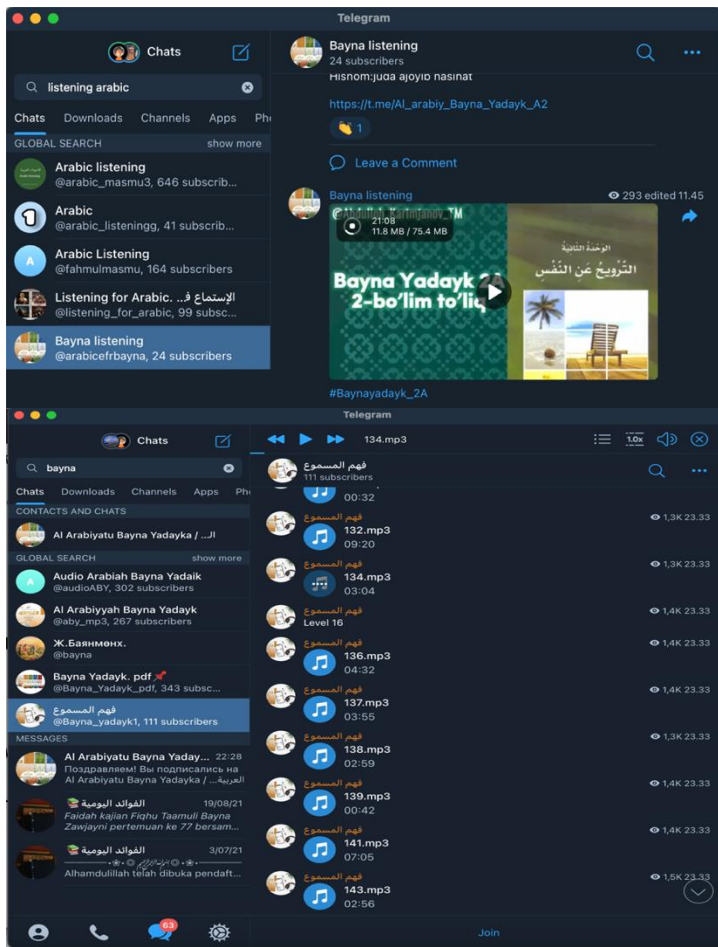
Telegram

Chats

listening arabic

Chats Downloads Channels Apps Ph

GLOBAL SEARCH show more

Arabic listening
@arabic_masmu3, 646 subscrib...

Arabic
@arabic_listeningg, 41 subscrib...

Arabic Listening
@fahmulmasmu, 164 subscribers

Listening for Arabic. الإستماع ف...
@listening_for_arabic, 99 subsc...

Bayna listening
@arabicefrbayna, 24 subscribers

Bayna listening
24 subscribers

Hisnom:juda ajoyib nasihat

https://t.me/Al_arabiy_Bayna_Yadayk_A2

👏 1

Leave a Comment

Bayna listening
293 edited 11.45

@Abdulloh_Tojimjanov_TM
21:08
11.8 MB / 75.4 MB

Bayna Yadayk 2A
2-bo'lim to'liq

الوحدة الثانية
التَّروِيحُ عَنِ النَّفْسِ

#Baynayadayk_2A

Telegram

Chats

bayna

Chats Downloads Channels Apps Ph

CONTACTS AND CHATS

Al Arabiyatu Bayna Yadayka / ...ال

GLOBAL SEARCH show more

Audio Arabiah Bayna Yadaik
@audioABY, 302 subscribers

Al Arabiyyah Bayna Yadayk
@aby_mp3, 267 subscribers

Ж.Баянмөнх.
@bayna

Bayna Yadayk. pdf 📌
@Bayna_Yadayk_pdf, 343 subsc...

فهم المسموع
@Bayna_yadayk1, 111 subscribers

MESSAGES

Al Arabiyatu Bayna Yaday... 22:28
Поздравляем! Вы подписались на Al Arabiyatu Bayna Yadayka / ...العربية

الفوائد اليومية 📚 19/08/21
Faidah kajian Fiqhu Taamuli Bayna Zawjayni pertemuan ke 77 bersam...

الفوائد اليومية 📚 3/07/21
Alhamdulillah telah dibuka pendaft...

63

134.mp3

1.0x

فهم المسموع
111 subscribers

00:32

فهم المسموع
132.mp3
09:20
1,3K 23.33

فهم المسموع
134.mp3
03:04
1,3K 23.33

فهم المسموع
Level 16
1,4K 23.33

فهم المسموع
136.mp3
04:32
1,4K 23.33

فهم المسموع
137.mp3
03:55
1,4K 23.33

فهم المسموع
138.mp3
02:59
1,3K 23.33

فهم المسموع
139.mp3
00:42
1,4K 23.33

فهم المسموع
141.mp3
07:05
1,4K 23.33

فهم المسموع
143.mp3
02:56
1,5K 23.33

Join